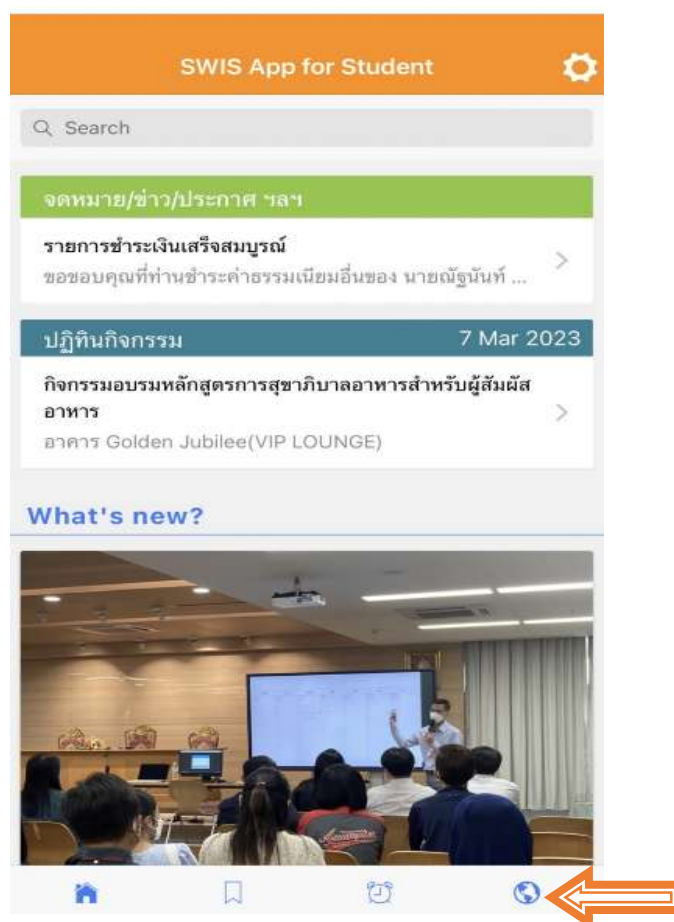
SWIS App for Student

Search

จดหมาย/ข่าว/ประกาศ ฯลฯ

รายการชำระเงินเสร็จสมบูรณ์
ขอขอบคุณที่ท่านชำระค่าธรรมเนียมอื่นของ นายณัฐนันท์ ...

ปฏิทินกิจกรรม 7 Mar 2023

กิจกรรมอบรมหลักสูตรการสุขาภิบาลอาหารสำหรับผู้สัมผัสอาหาร
อาคาร Golden Jubilee(VIP LOUNGE)

What's new?